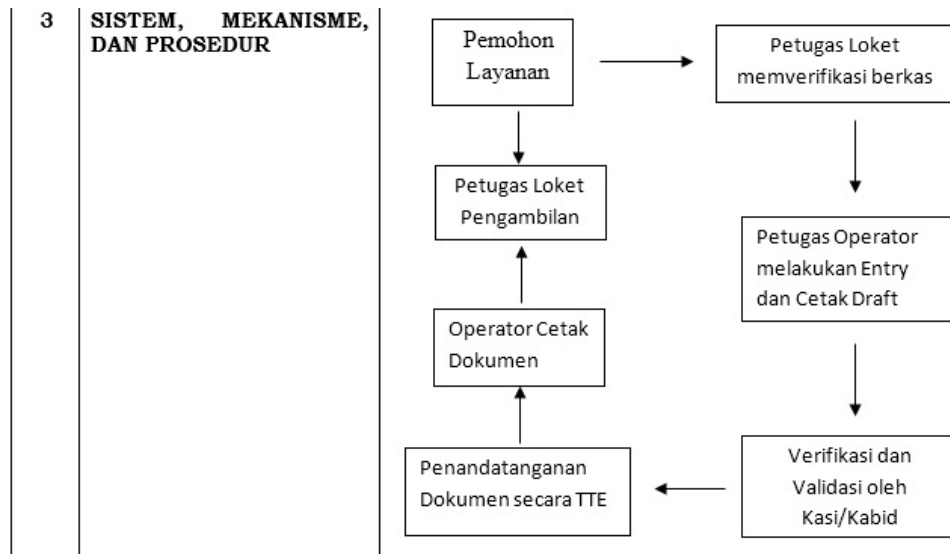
3

SISTEM, MEKANISME, DAN PROSEDUR

Pemohon Layanan

Petugas Loket memverifikasi berkas

Petugas Loket Pengambilan

Petugas Operator melakukan Entry dan Cetak Draft

Operator Cetak Dokumen

Verifikasi dan Validasi oleh Kasi/Kabid

Penandatanganan Dokumen secara TTE